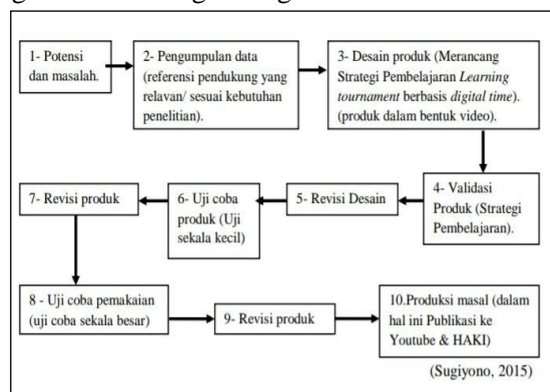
1- Potensi dan masalah.

2- Pengumpulan data (referensi pendukung yang relavan/ sesuai kebutuhan penelitian).

3- Desain produk (Merancang Strategi Pembelajaran *Learning tournament* berbasis *digital time*). (produk dalam bentuk video).

4- Validasi Produk (Strategi Pembelajaran).

5- Revisi Desain

6- Uji coba produk (Uji sekala kecil)

7- Revisi produk

8 - Uji coba pemakaian (uji coba sekala besar)

9- Revisi produk

10.Produksi masal (dalam hal ini Publikasi ke Youtube & HAKI)

(Sugiyono, 2015)